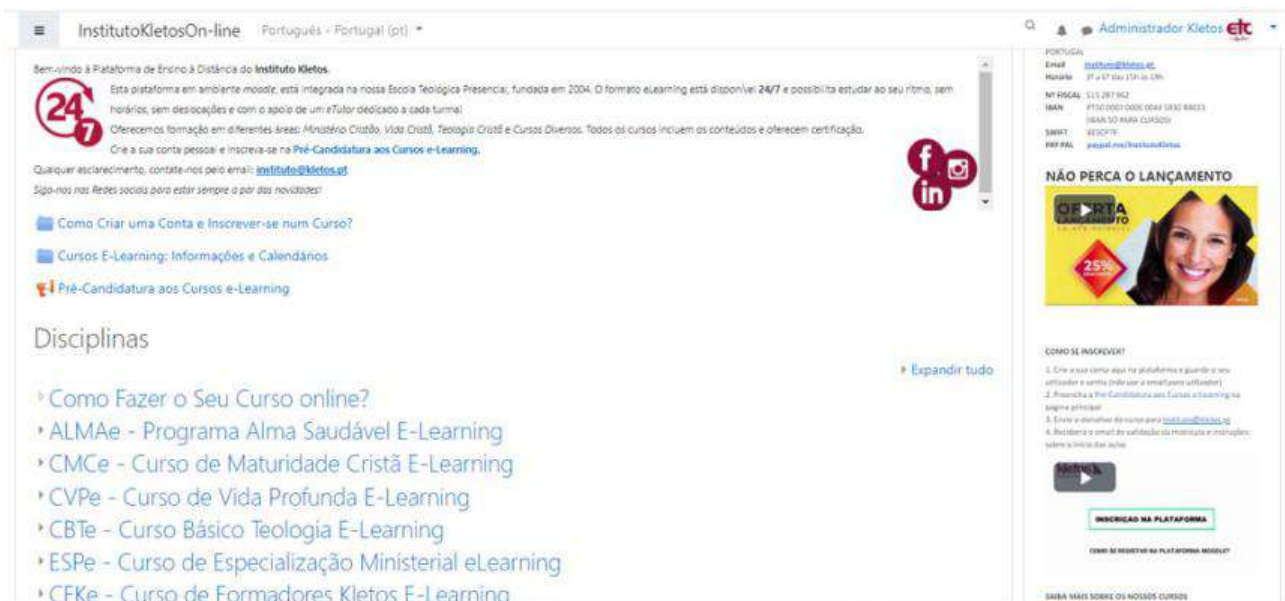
InstitutoKletosOn-line Português - Portugal (pt)

Administrador Kletos etc

Bem-vindo à Plataforma de Ensino à Distância do Instituto Kletos.

24 7

Esta plataforma em ambiente moodle, está integrada na nossa Escola Teológica Presencial, fundada em 2004. O formato eLearning está disponível 24/7 e possibilita estudar ao seu ritmo, sem horários, sem deslocações e com o apoio de um eTutor dedicado a cada turma!

Oferecemos formação em diferentes áreas: Ministério Cristão, Vida Cristã, Teologia Cristã e Cursos Diversos. Todos os cursos incluem os conteúdos e oferecem certificação.

Crie a sua conta pessoal e inscreva-se na Pré-Candidatura aos Cursos e-Learning.

Qualquer esclarecimento, contate-nos pelo email: instituto@kletos.pt

Siga-nos nas Redes sociais para estar sempre a par das novidades!

Como Criar uma Conta e Inscrever-se num Curso?

Cursos E-Learning: Informações e Calendários

Pré-Candidatura aos Cursos e-Learning

Disciplinas

Expandir tudo

Como Fazer o Seu Curso online?

ALMAe - Programa Alma Saudável E-Learning

CMCe - Curso de Maturidade Cristã E-Learning

CVPe - Curso de Vida Profunda E-Learning

CBTe - Curso Básico Teologia E-Learning

ESPe - Curso de Especialização Ministerial eLearning

CFKe - Curso de Formadores Kletos E-Learning

PORTUGAL
Email instituto@kletos.pt
Horário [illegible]
Nº FISCAL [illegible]
IBAN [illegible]
SWIFT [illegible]
PAY PAL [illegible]

NÃO PERCA O LANÇAMENTO

OFERTA LANÇAMENTO

25%

COMO SE INSCREVER?

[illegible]

INSCRIÇÃO NA PLATAFORMA

COMO SE REGISTAR NA PLATAFORMA MOODLE?

SAIBA MAIS SOBRE OS NOSSOS CURSOS